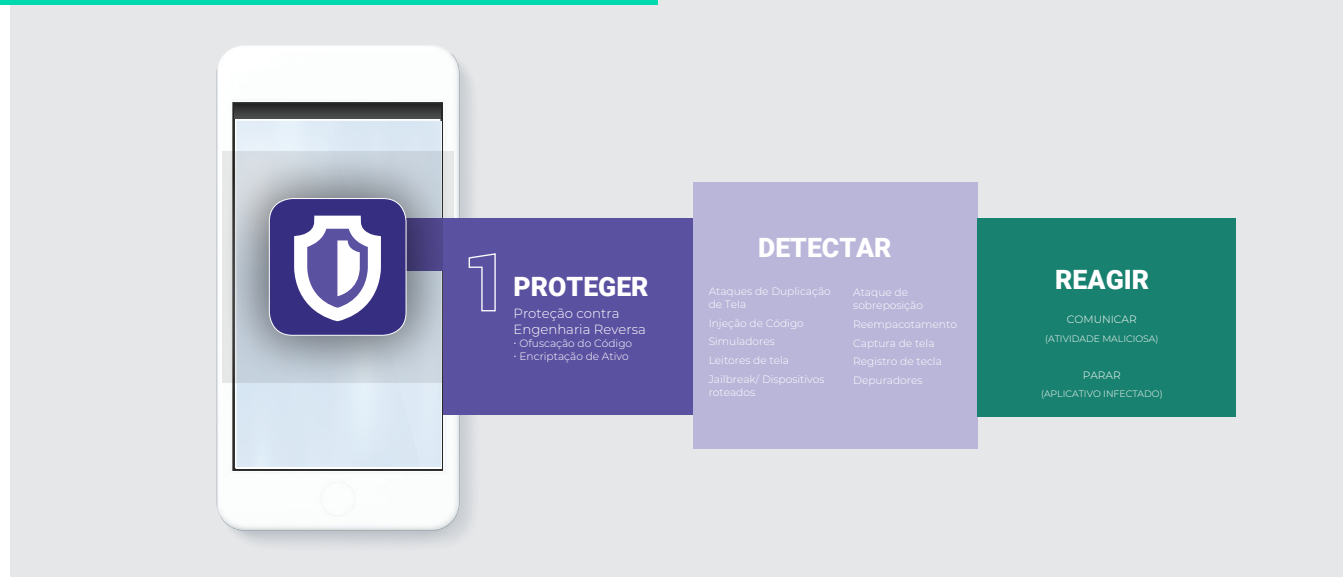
1 PROTEGER
Proteção contra Engenharia Reversa
• Ofuscação do Código
• Encriptação de Ativo

DETECTAR

Ataques de Duplicação de Tela
Injeção de Código
Simuladores
Leitores de tela
Jailbreak/ Dispositivos roteados

Ataque de sobreposição
Reempacotamento
Captura de tela
Registro de tecla
Depuradores

REAGIR

COMUNICAR
(ATIVIDADE MALICIOSA)

PARAR
(APLICATIVO INFECTADO)